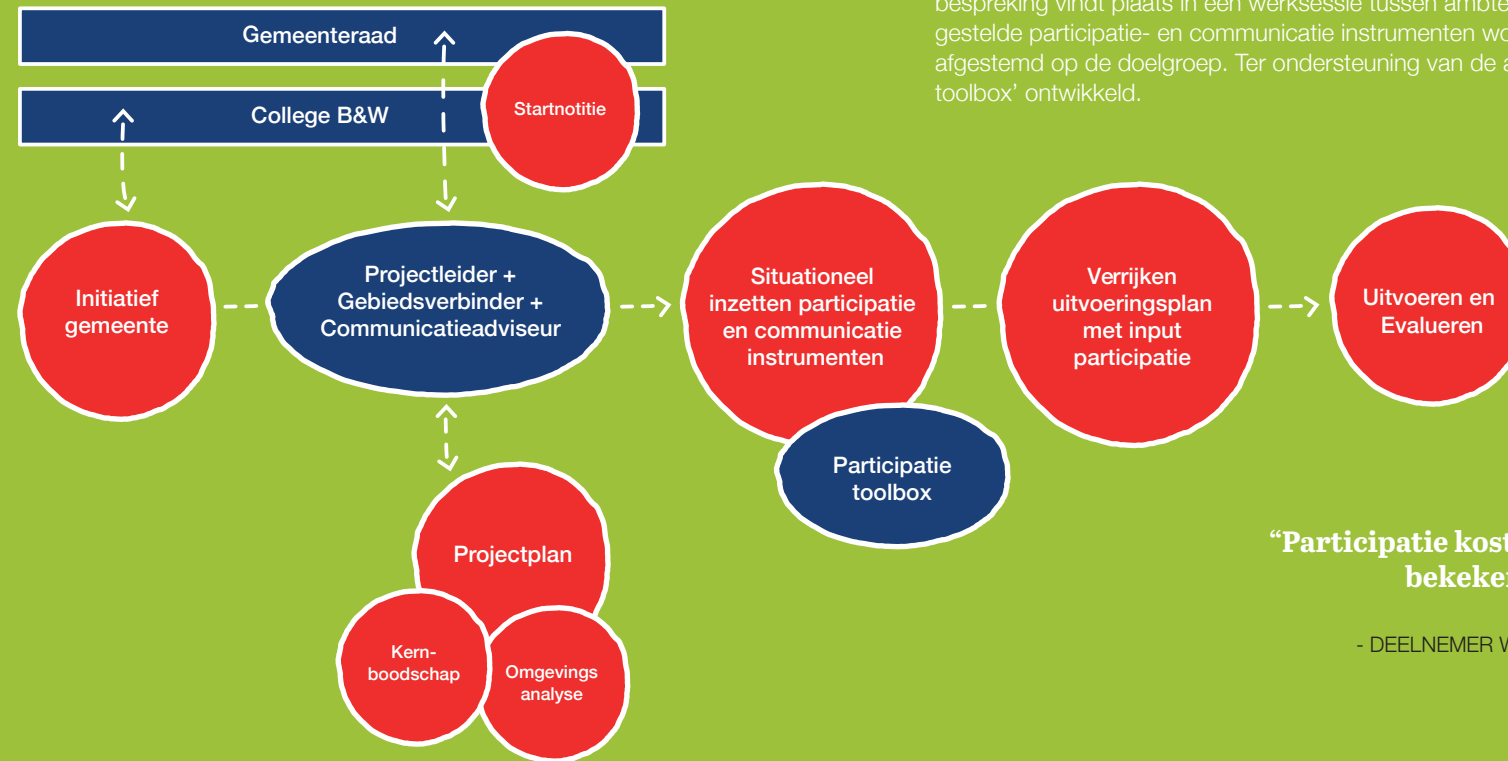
bespreking vindt plaats in een werksessie tussen ambte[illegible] gestelde participatie- en communicatie instrumenten wo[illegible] afgestemd op de doelgroep. Ter ondersteuning van de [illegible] toolbox' ontwikkeld.

Gemeenteraad

College B&W

Startnotitie

Initiatief gemeente

Projectleider + Gebiedsverbinder + Communicatieadviseur

Situationeel inzetten participatie en communicatie instrumenten

Participatie toolbox

Verrijken uitvoeringsplan met input participatie

Uitvoeren en Evalueren

Projectplan

Kernboodschap

Omgevings analyse

"Participatie kost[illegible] bekeke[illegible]

- DEELNEMER W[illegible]